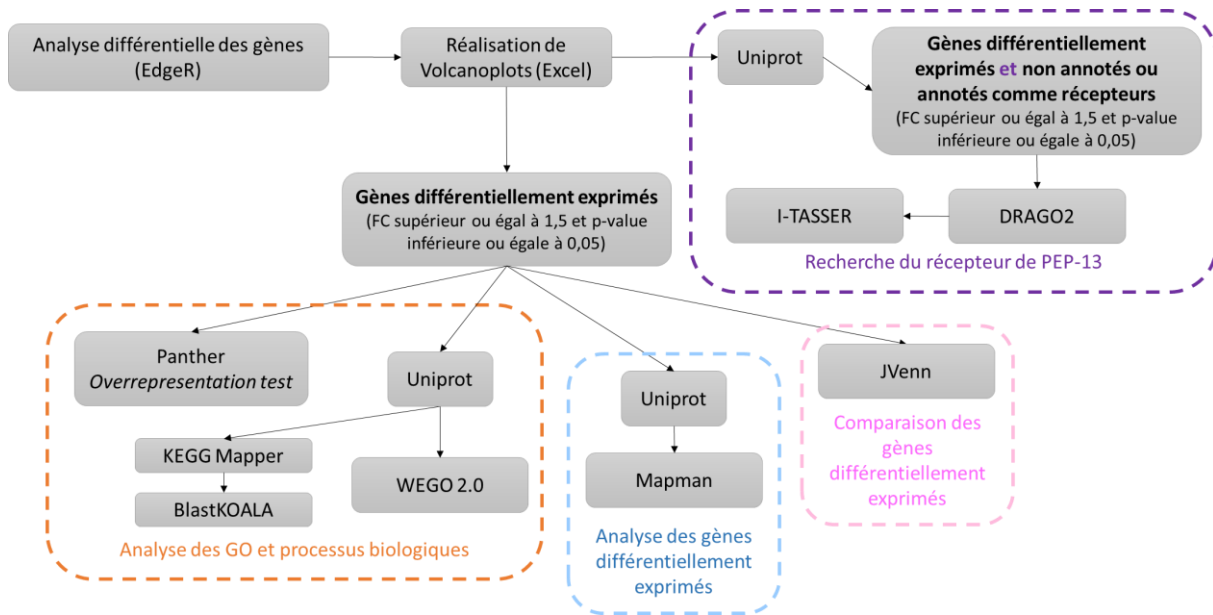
Analyse différentielle des gènes (EdgeR)

Réalisation de Volcanoplots (Excel)

Uniprot

Gènes différentiellement exprimés et non annotés ou annotés comme récepteurs
(FC supérieur ou égal à 1,5 et p-value inférieure ou égale à 0,05)

I-TASSER

DRAGO2

Recherche du récepteur de PEP-13

Gènes différentiellement exprimés
(FC supérieur ou égal à 1,5 et p-value inférieure ou égale à 0,05)

Panther
*Overrepresentation test*

Uniprot

KEGG Mapper

BlastKOALA

WEGO 2.0

Analyse des GO et processus biologiques

Uniprot

Mapman

Analyse des gènes différentiellement exprimés

JVenn

Comparaison des gènes différentiellement exprimés